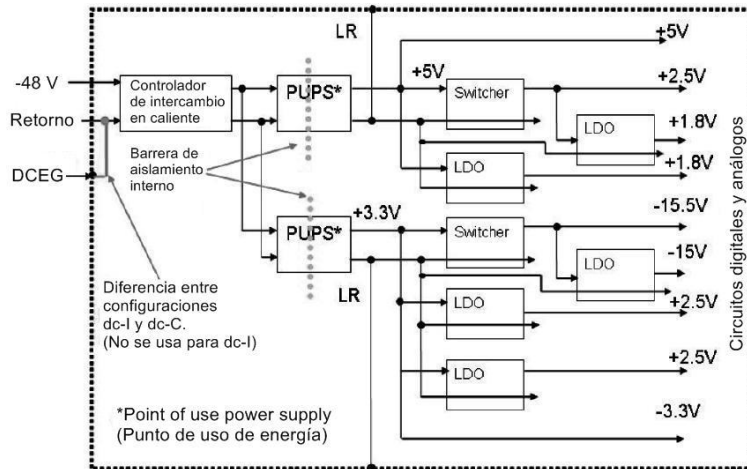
LR
+5V
-48 V
Controlador de intercambio en caliente
PUPS*
+5V
+2.5V
Switcher
Retorno
LDO
+1.8V
Barrera de aislamiento interno
+1.8V
LDO
DCEG
-15.5V
+3.3V
PUPS*
Switcher
-15V
LDO
Diferencia entre configuraciones dc-I y dc-C. (No se usa para dc-I)
LR
LDO
+2.5V
+2.5V
LDO
*Point of use power supply (Punto de uso de energía)
-3.3V
Circuitos digitales y análogos